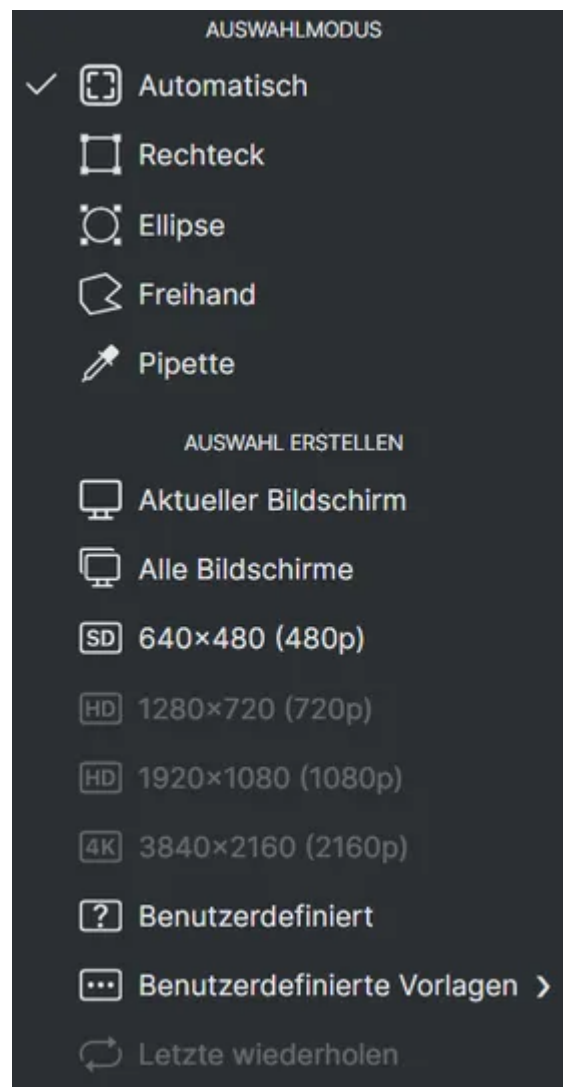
AUSWAHLMODUS

✓ Automatisch

Rechteck

Ellipse

Freihand

Pipette

AUSWAHL ERSTELLEN

Aktueller Bildschirm

Alle Bildschirme

SD 640×480 (480p)

HD 1280×720 (720p)

HD 1920×1080 (1080p)

4K 3840×2160 (2160p)

? Benutzerdefiniert

Benutzerdefinierte Vorlagen ›

Letzte wiederholen